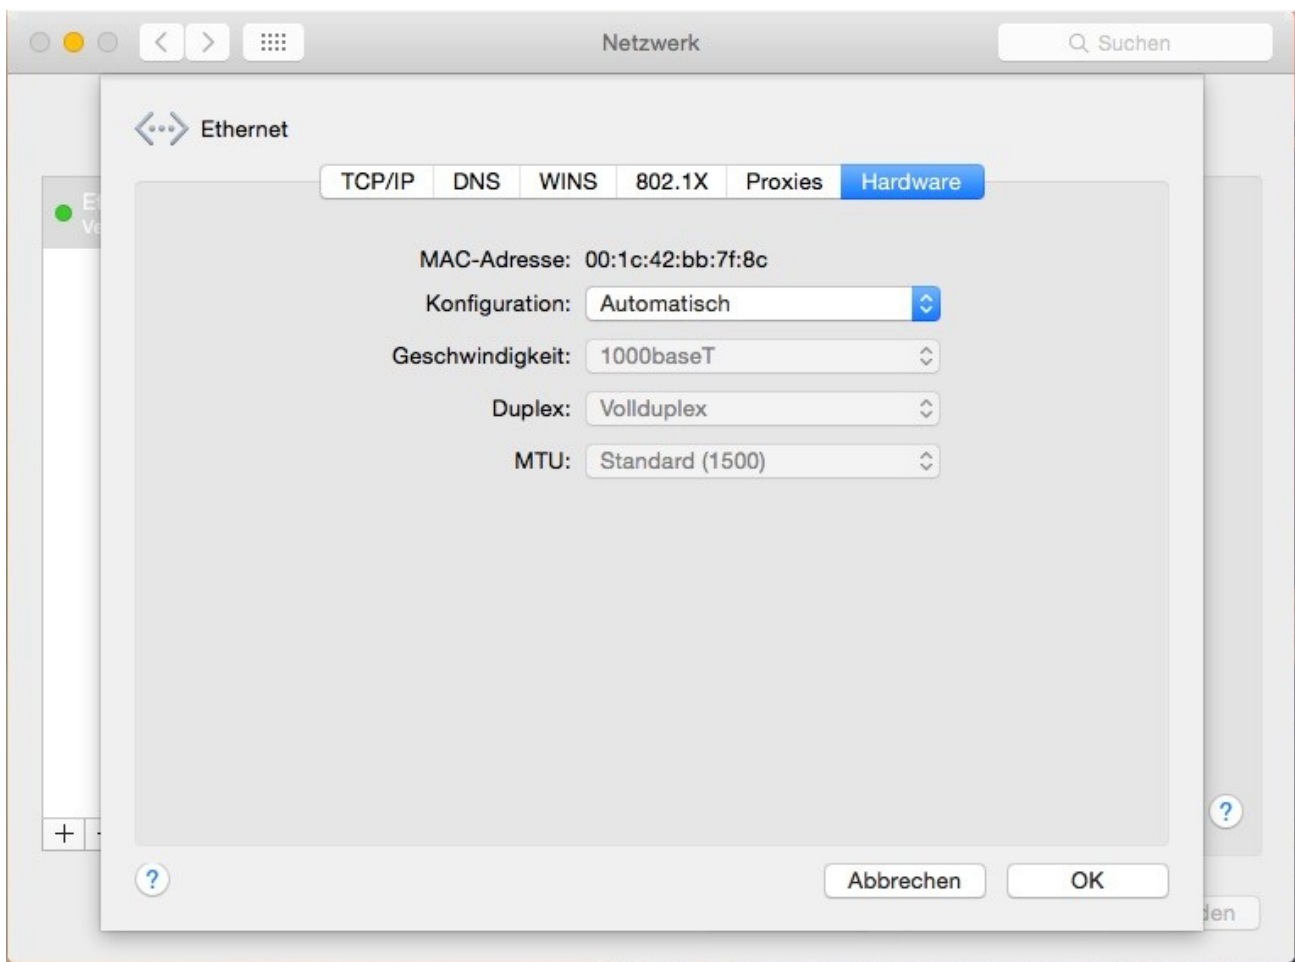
Netzwerk

Suchen

Ethernet

E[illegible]
Ve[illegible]

TCP/IP | DNS | WINS | 802.1X | Proxies | Hardware

MAC-Adresse: 00:1c:42:bb:7f:8c

Konfiguration: Automatisch

Geschwindigkeit: 1000baseT

Duplex: Vollduplex

MTU: Standard (1500)

+

?

?

Abbrechen

OK

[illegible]den